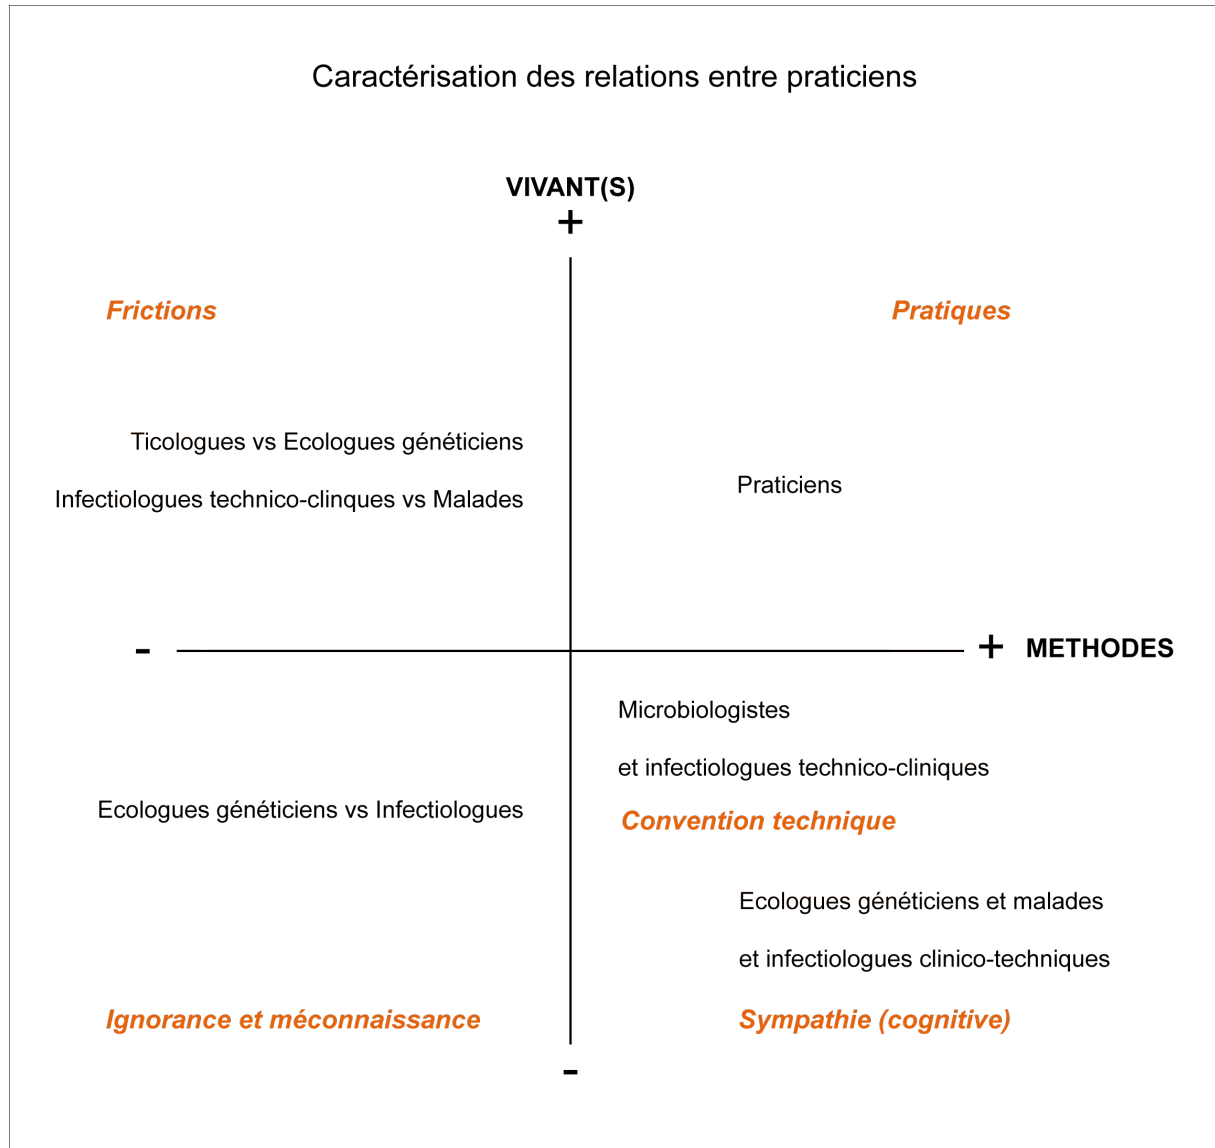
Caractérisation des relations entre praticiens

VIVANT(S)

+

Frictions

Pratiques

Ticologues vs Ecologues généticiens

Infectiologues technico-clinques vs Malades

Praticiens

-

+ METHODES

Microbiologistes

et infectiologues technico-cliniques

Ecologues généticiens vs Infectiologues

Convention technique

Ecologues généticiens et malades

et infectiologues clinico-techniques

Ignorance et méconnaissance

Sympathie (cognitive)

-